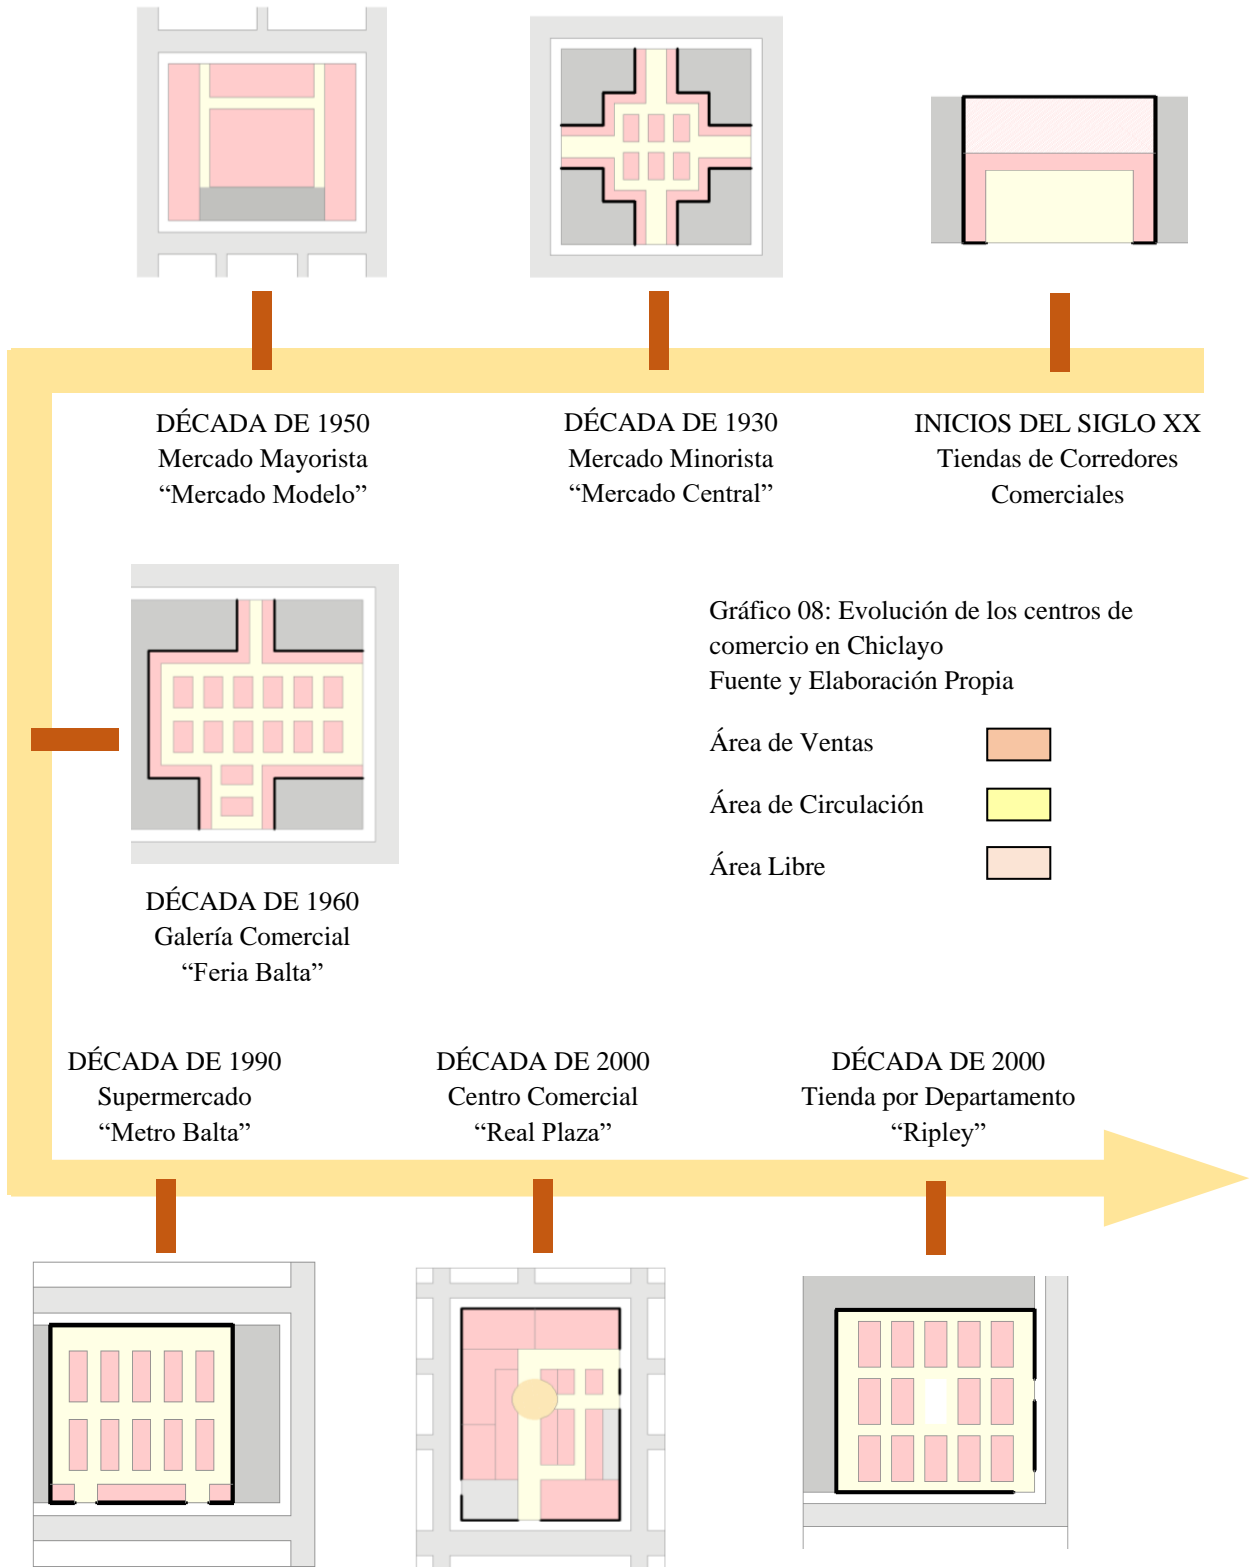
DÉCADA DE 1950
Mercado Mayorista
“Mercado Modelo”

DÉCADA DE 1930
Mercado Minorista
“Mercado Central”

INICIOS DEL SIGLO XX
Tiendas de Corredores Comerciales

Gráfico 08: Evolución de los centros de comercio en Chiclayo
Fuente y Elaboración Propia

Área de Ventas

Área de Circulación

Área Libre

DÉCADA DE 1960
Galería Comercial
“Feria Balta”

DÉCADA DE 1990
Supermercado
“Metro Balta”

DÉCADA DE 2000
Centro Comercial
“Real Plaza”

DÉCADA DE 2000
Tienda por Departamento
“Ripley”